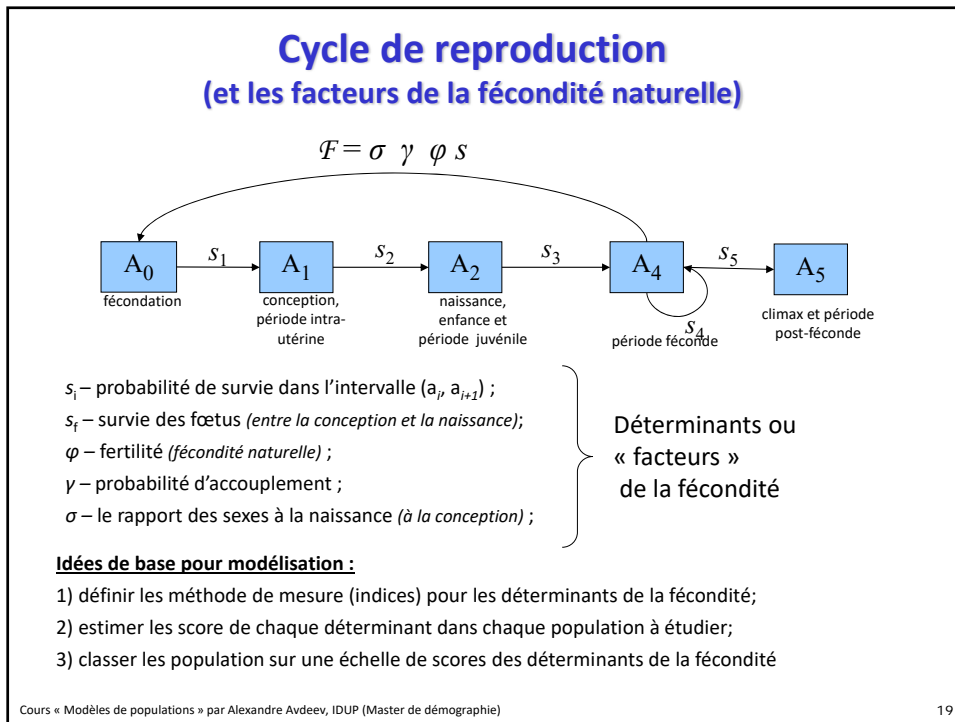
Cycle de reproduction
(et les facteurs de la fécondité naturelle)

$\mathcal{F} = \sigma \ \gamma \ \varphi \ s$

$A_0$ $s_1$ $A_1$ $s_2$ $A_2$ $s_3$ $A_4$ $s_5$ $A_5$ $s_4$

fécondation

conception, période intra-utérine

naissance, enfance et période juvénile

période féconde

climax et période post-féconde

$s_i$ – probabilité de survie dans l'intervalle ($a_i$, $a_{i+1}$) ;

$s_f$ – survie des fœtus *(entre la conception et la naissance)*;

φ – fertilité *(fécondité naturelle)* ;

γ – probabilité d'accouplement ;

σ – le rapport des sexes à la naissance *(à la conception)* ;

Déterminants ou « facteurs » de la fécondité

**Idées de base pour modélisation :**

1) définir les méthode de mesure (indices) pour les déterminants de la fécondité;

2) estimer les score de chaque déterminant dans chaque population à étudier;

3) classer les population sur une échelle de scores des déterminants de la fécondité

Cours « Modèles de populations » par Alexandre Avdeev, IDUP (Master de démographie)

19